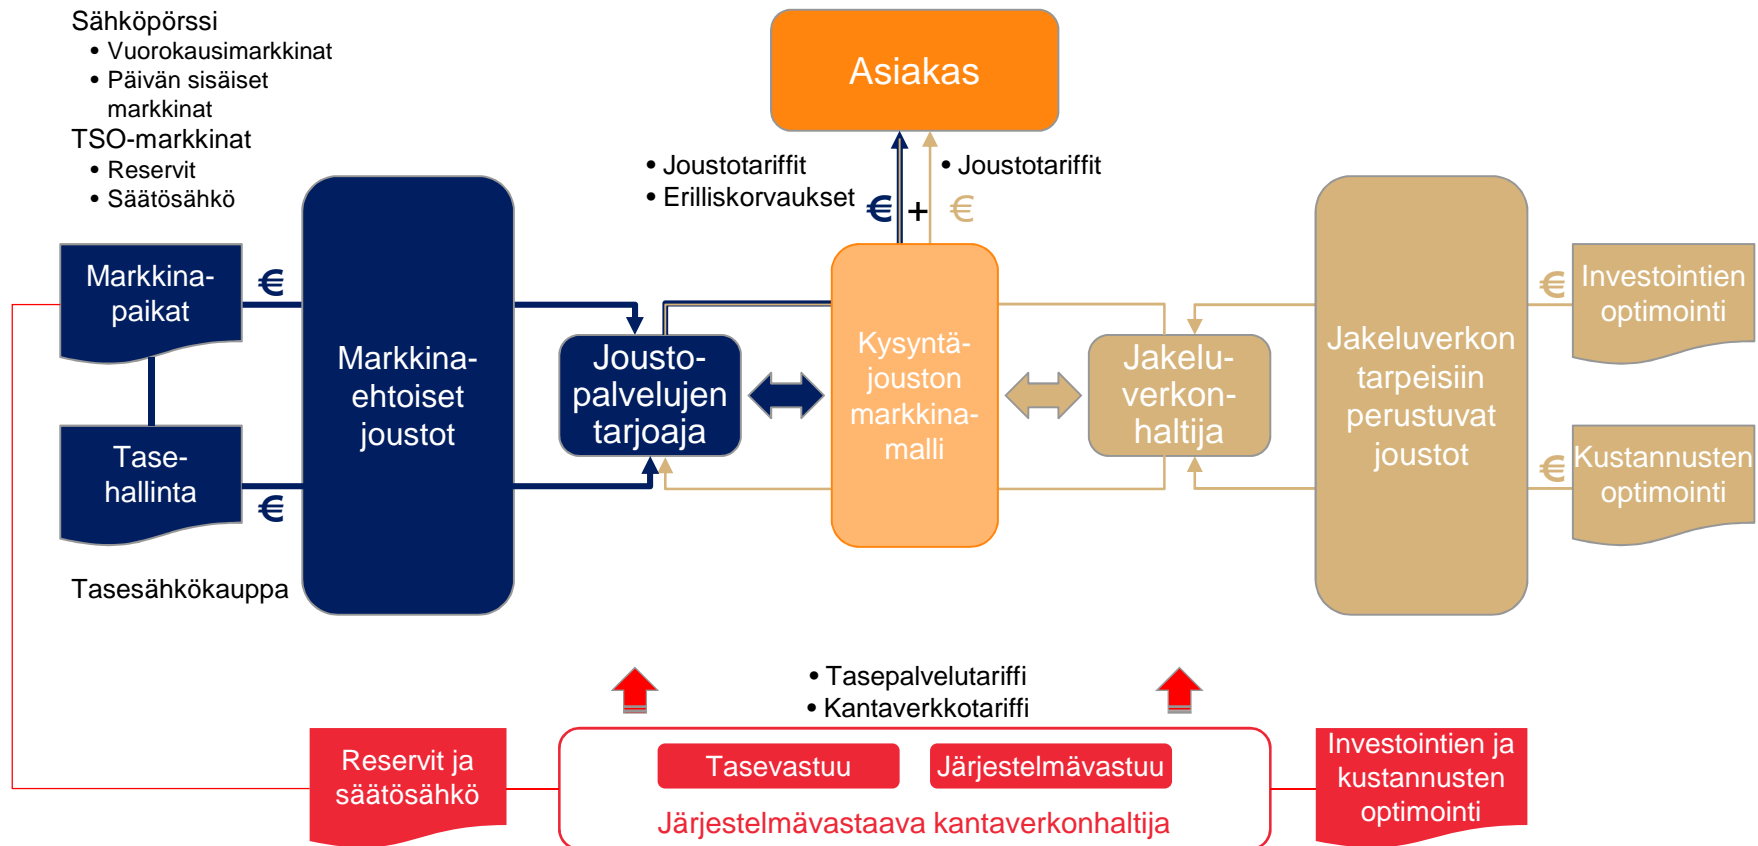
Sähköpörssi
• Vuorokausimarkkinat
• Päivän sisäiset markkinat
TSO-markkinat
• Reservit
• Säätösähkö

Asiakas

• Joustotariffit
• Erilliskorvaukset

• Joustotariffit

€ + €

Markkina-paikat

€

Markkina-ehtoiset joustot

Jousto-palvelujen tarjoaja

Kysyntä-jouston markkina-malli

Jakelu-verkon-haltija

Jakeluverkon tarpeisiin perustuvat joustot

€ Investointien optimointi

€ Kustannusten optimointi

Tase-hallinta

€

Tasesähkökauppa

• Tasepalvelutariffi
• Kantaverkkotariffi

Reservit ja säätösähkö

Tasevastuu

Järjestelmävastuu

Järjestelmävastaava kantaverkonhaltija

Investointien ja kustannusten optimointi